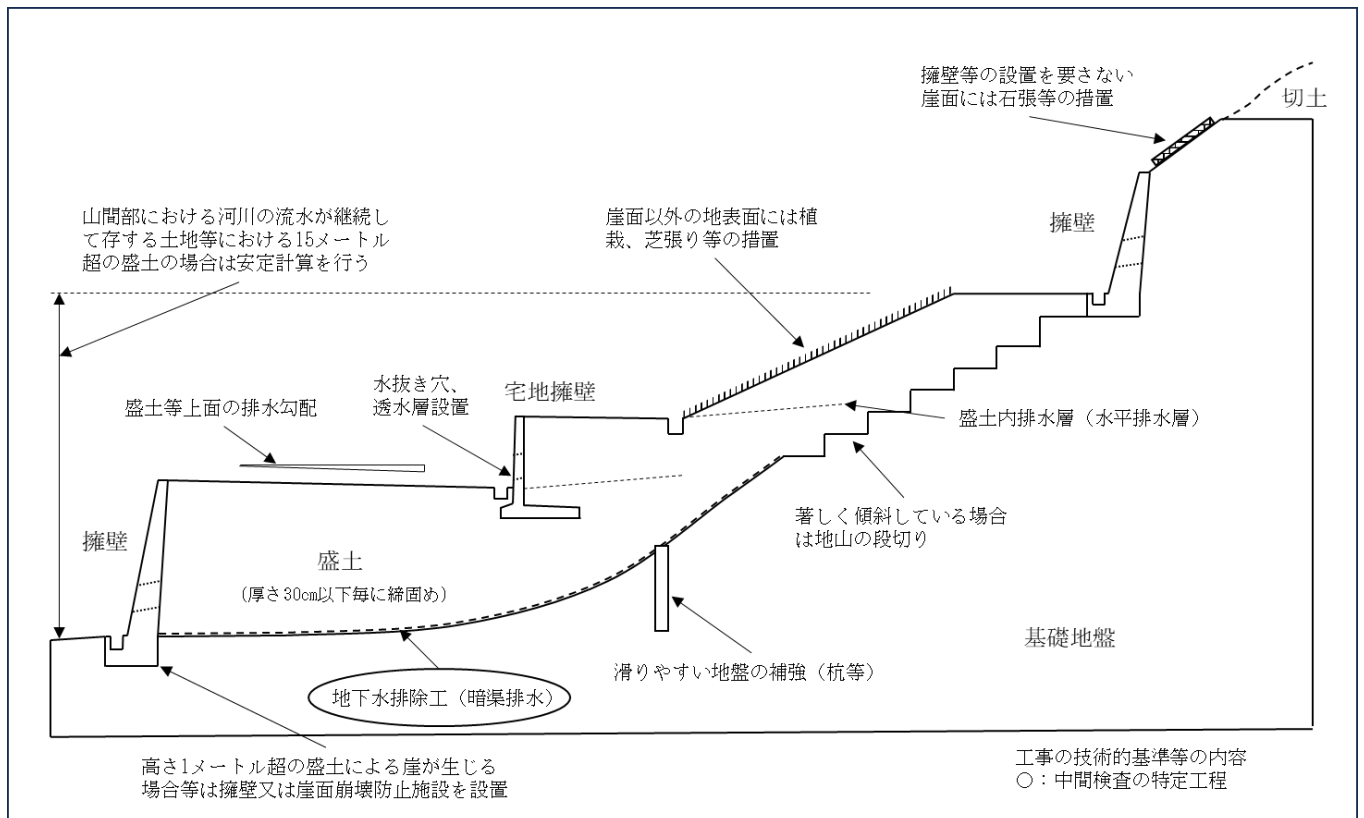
擁壁等の設置を要さない
崖面には石張等の措置

切土

山間部における河川の流水が継続して存する土地等における15メートル超の盛土の場合は安定計算を行う

崖面以外の地表面には植栽、芝張り等の措置

擁壁

水抜き穴、透水層設置

宅地擁壁

盛土等上面の排水勾配

盛土内排水層（水平排水層）

著しく傾斜している場合は地山の段切り

擁壁

盛土
（厚さ30cm以下毎に締固め）

基礎地盤

地下水排除工（暗渠排水）

滑りやすい地盤の補強（杭等）

高さ1メートル超の盛土による崖が生じる場合等は擁壁又は崖面崩壊防止施設を設置

工事の技術的基準等の内容
○：中間検査の特定工程